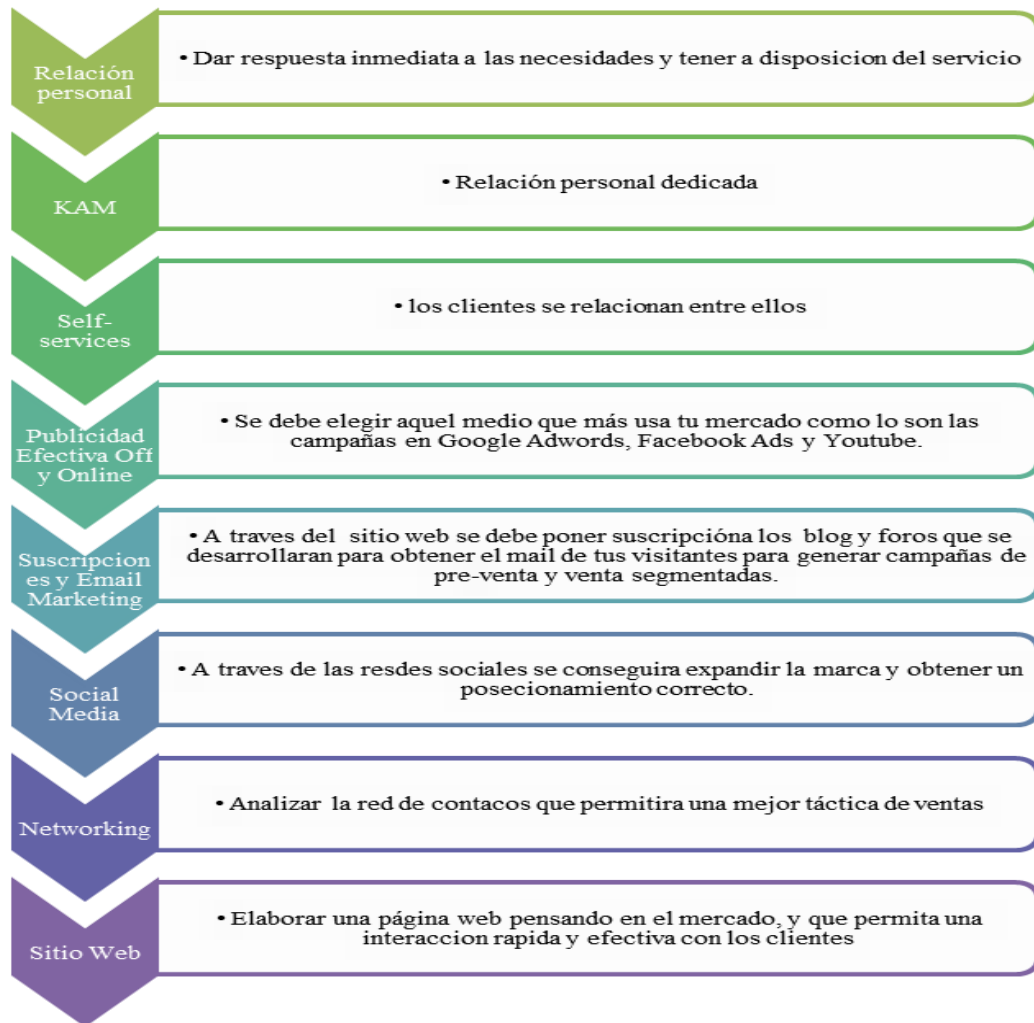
Relación personal

• Dar respuesta inmediata a las necesidades y tener a disposicion del servicio

KAM

• Relación personal dedicada

Self-services

• los clientes se relacionan entre ellos

Publicidad Efectiva Off y Online

• Se debe elegir aquel medio que más usa tu mercado como lo son las campañas en Google Adwords, Facebook Ads y Youtube.

Suscripciones y Email Marketing

• A traves del sitio web se debe poner suscripcióna los blog y foros que se desarrollaran para obtener el mail de tus visitantes para generar campañas de pre-venta y venta segmentadas.

Social Media

• A traves de las resdes sociales se conseguira expandir la marca y obtener un posecionamiento correcto.

Networking

• Analizar la red de contacos que permitira una mejor táctica de ventas

Sitio Web

• Elaborar una página web pensando en el mercado, y que permita una interaccion rapida y efectiva con los clientes